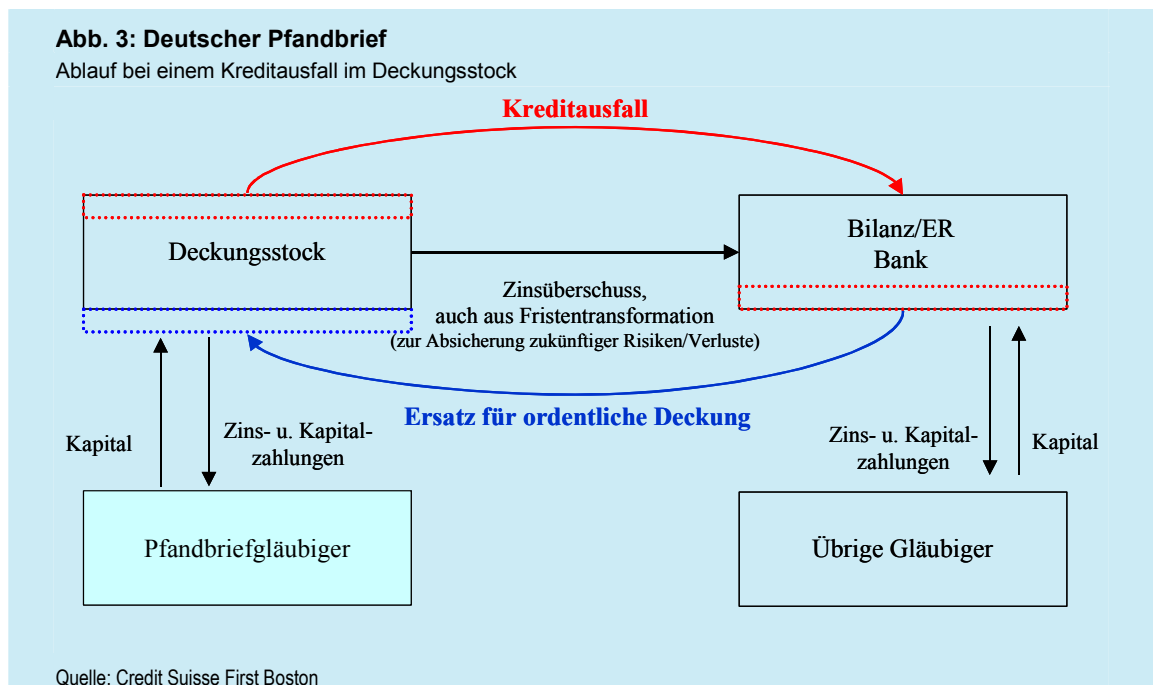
**Abb. 3: Deutscher Pfandbrief**
Ablauf bei einem Kreditausfall im Deckungsstock

Kreditausfall

Deckungsstock

Bilanz/ER
Bank

Zinsüberschuss,
auch aus Fristentransformation
(zur Absicherung zukünftiger Risiken/Verluste)

Ersatz für ordentliche Deckung

Kapital

Zins- u. Kapitalzahlungen

Zins- u. Kapitalzahlungen

Kapital

Pfandbriefgläubiger

Übrige Gläubiger

Quelle: Credit Suisse First Boston